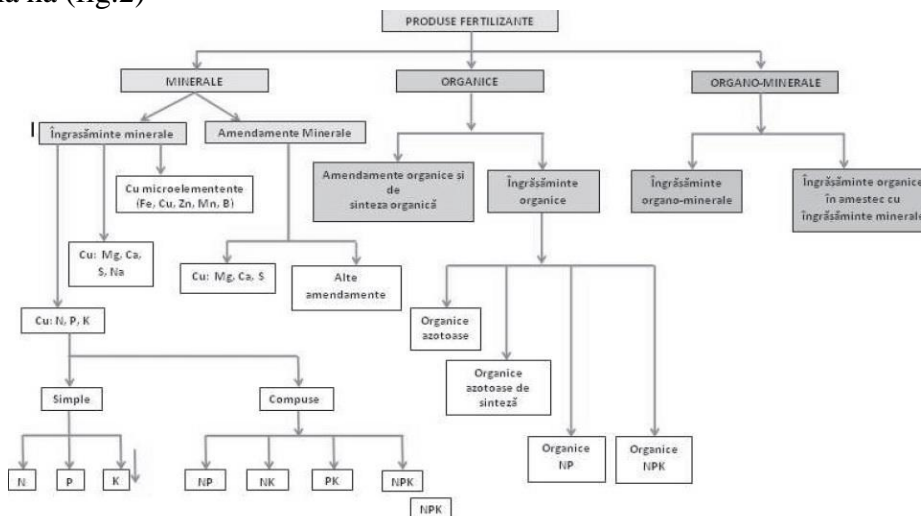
ă ia (fig.2)

PRODUSE FERTILIZANTE

MINERALE

ORGANICE

ORGANO-MINERALE

Îngrașăminte minerale

Amendamente Minerale

Cu microelementente (Fe, Cu, Zn, Mn, B)

Cu: Mg, Ca, S, Na

Cu: Mg, Ca, S

Alte amendamente

Cu: N, P, K

Simple

Compuse

N

P

K

NP

NK

PK

NPK

NPK

Amendamente organice și de sinteza organică

Îngrășăminte organice

Organice azotoase

Organice azotoase de sinteză

Organice NP

Organice NPK

Îngrășăminte organo-minerale

Îngrășăminte organice în amestec cu îngrășăminte minerale